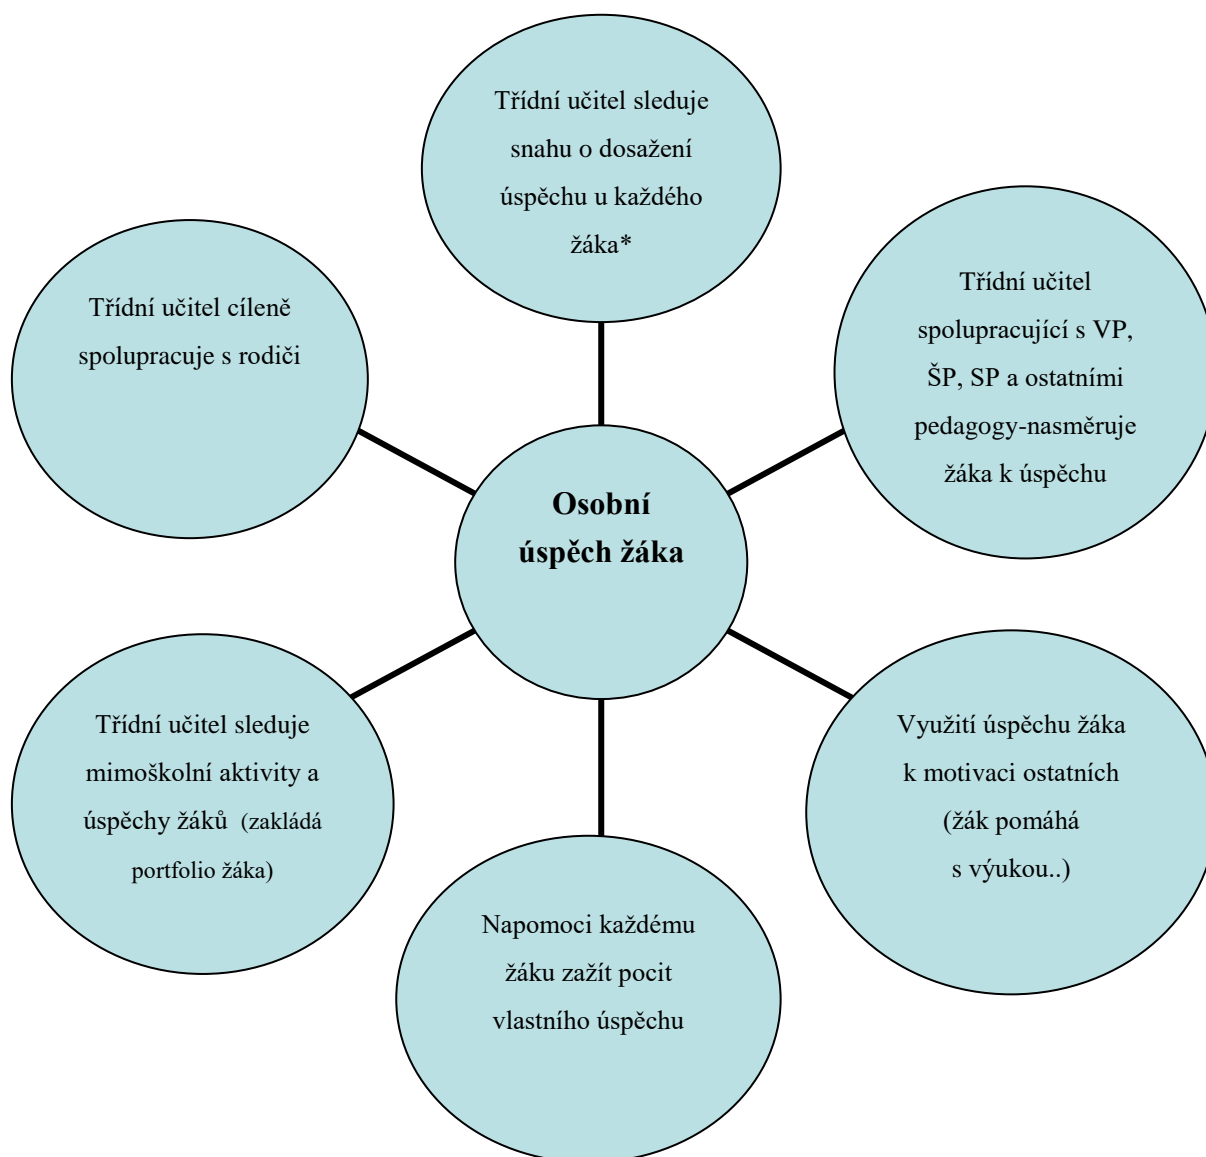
Třídní učitel sleduje snahu o dosažení úspěchu u každého žáka*

Třídní učitel cíleně spolupracuje s rodiči

Třídní učitel spolupracující s VP, ŠP, SP a ostatními pedagogy-nasměruje žáka k úspěchu

**Osobní úspěch žáka**

Třídní učitel sleduje mimoškolní aktivity a úspěchy žáků (zakládá portfolio žáka)

Využití úspěchu žáka k motivaci ostatních (žák pomáhá s výukou..)

Napomoci každému žáku zažít pocit vlastního úspěchu